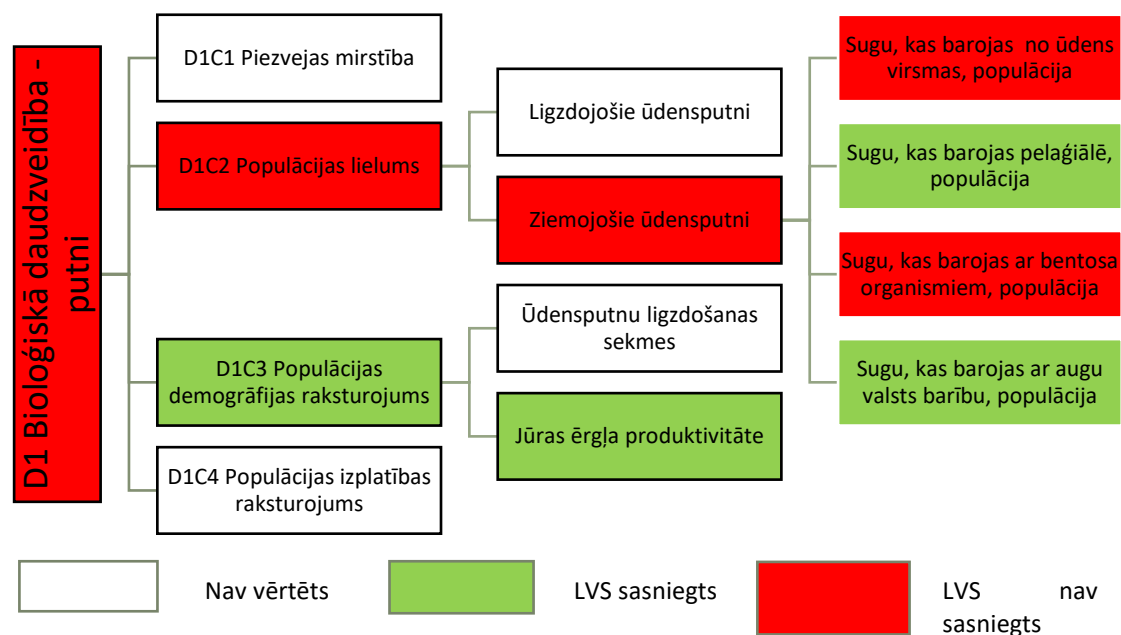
D1 Bioloģiskā daudzveidība - putni

D1C1 Piezvejas mirstība

D1C2 Populācijas lielums

Ligzdojošie ūdensputni

Ziemojošie ūdensputni

Sugu, kas barojas no ūdens virsmas, populācija

Sugu, kas barojas pelaģiālē, populācija

Sugu, kas barojas ar bentosa organismiem, populācija

Sugu, kas barojas ar augu valsts barību, populācija

D1C3 Populācijas demogrāfijas raksturojums

Ūdensputnu ligzdošanas sekmes

Jūras ērgļa produktivitāte

D1C4 Populācijas izplatības raksturojums

Nav vērtēts

LVS sasniegts

LVS nav sasniegts